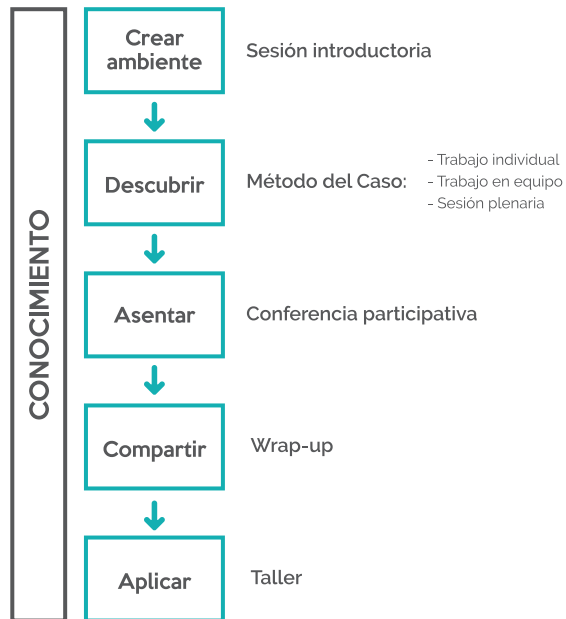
CONOCIMIENTO

Crear ambiente
Sesión introductoria

Descubrir
Método del Caso:
- Trabajo individual
- Trabajo en equipo
- Sesión plenaria

Asentar
Conferencia participativa

Compartir
Wrap-up

Aplicar
Taller